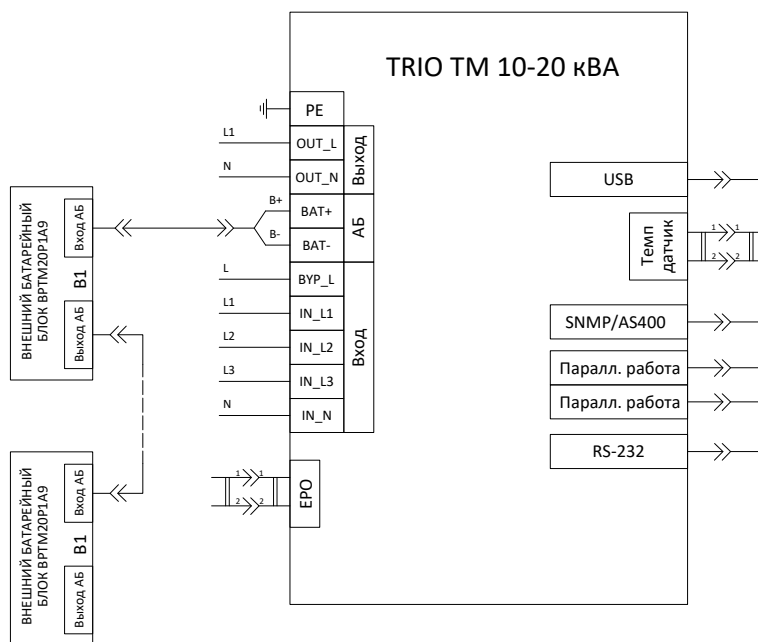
TRIO TM 10-20 кВА

PE
L1
OUT_L
N
OUT_N
Выход
B+
BAT+
B-
BAT-
АБ
L
BYP_L
L1
IN_L1
L2
IN_L2
L3
IN_L3
N
IN_N
Вход

1 1
2 2
EPO

ВНЕШНИЙ БАТАРЕЙНЫЙ БЛОК BPTM20P1A9
B1
Вход АБ
Выход АБ

ВНЕШНИЙ БАТАРЕЙНЫЙ БЛОК BPTM20P1A9
B1
Вход АБ
Выход АБ

USB
Темп датчик
1 1
2 2
SNMP/AS400
Паралл. работа
Паралл. работа
RS-232